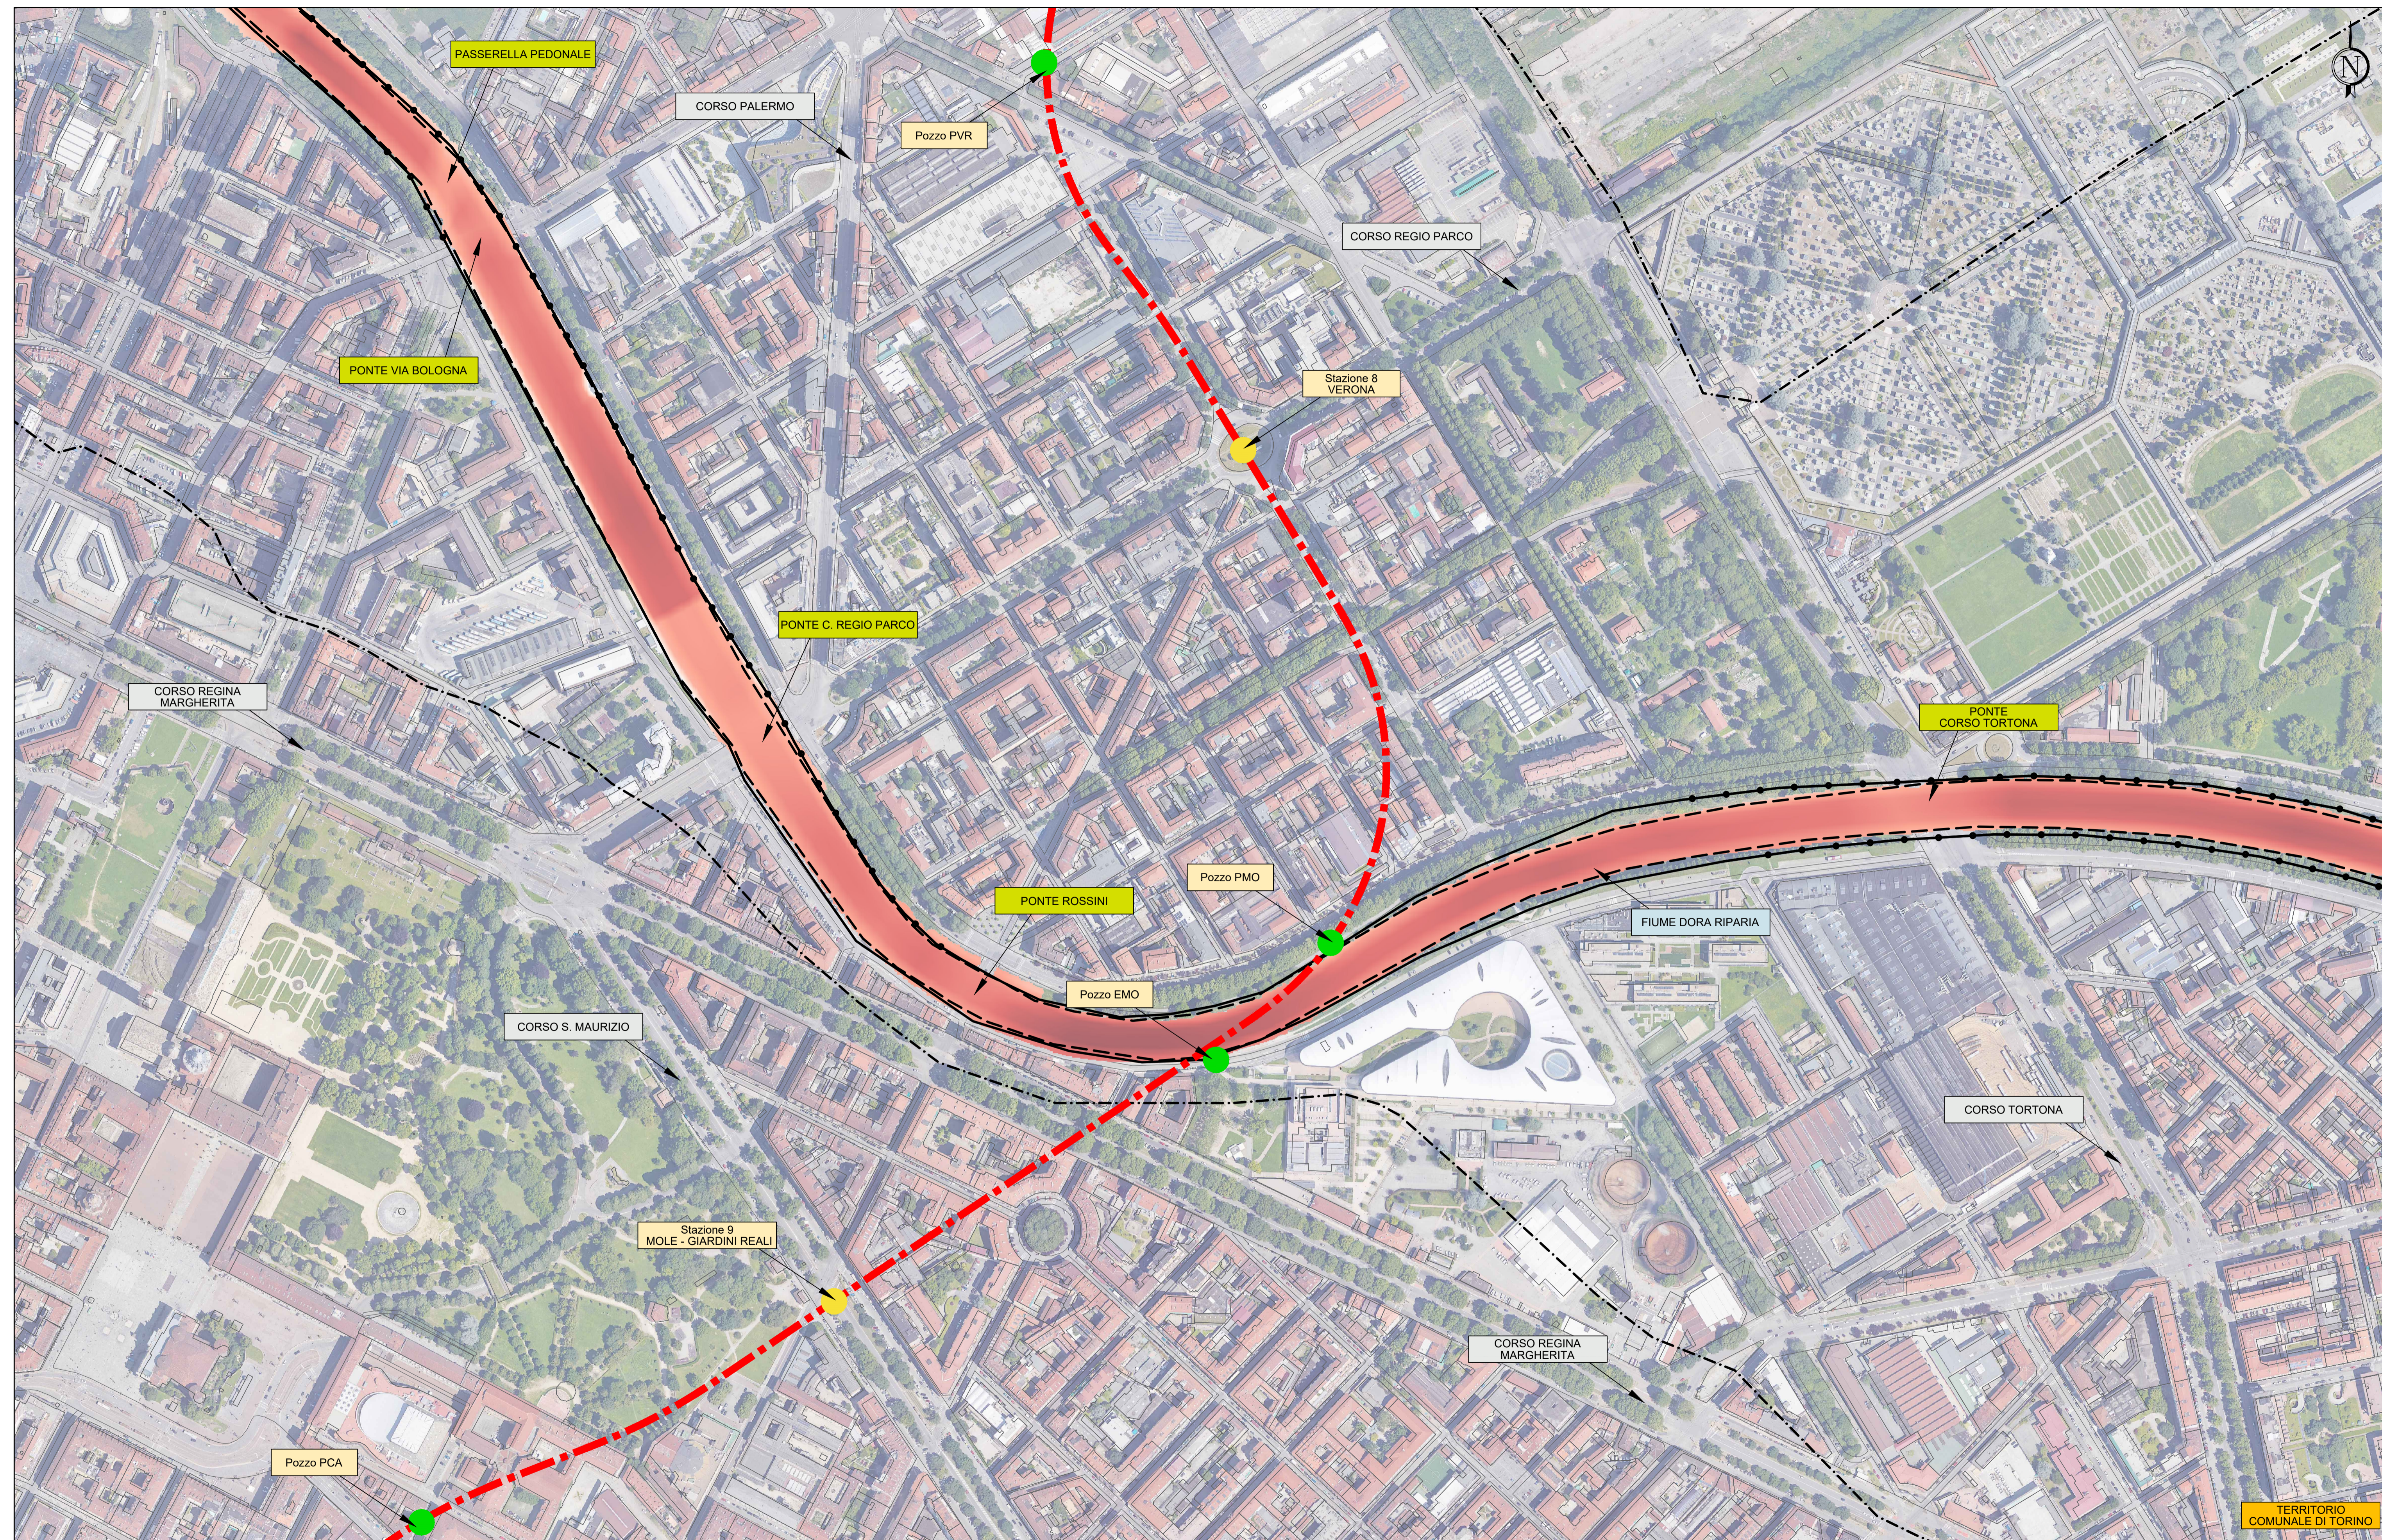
PASSERELLA PEDONALE

CORSO PALERMO

Pozzo PVR

CORSO REGIO PARCO

PONTE VIA BOLOGNA

Stazione 8
VERONA

PONTE C. REGIO PARCO

CORSO REGINA
MARGHERITA

PONTE
CORSO TORTONA

PONTE ROSSINI

Pozzo PMO

FIUME DORA RIPARIA

Pozzo EMO

CORSO S. MAURIZIO

CORSO TORTONA

Stazione 9
MOLE - GIARDINI REALI

CORSO REGINA
MARGHERITA

Pozzo PCA

TERRITORIO
COMUNALE DI TORINO

N